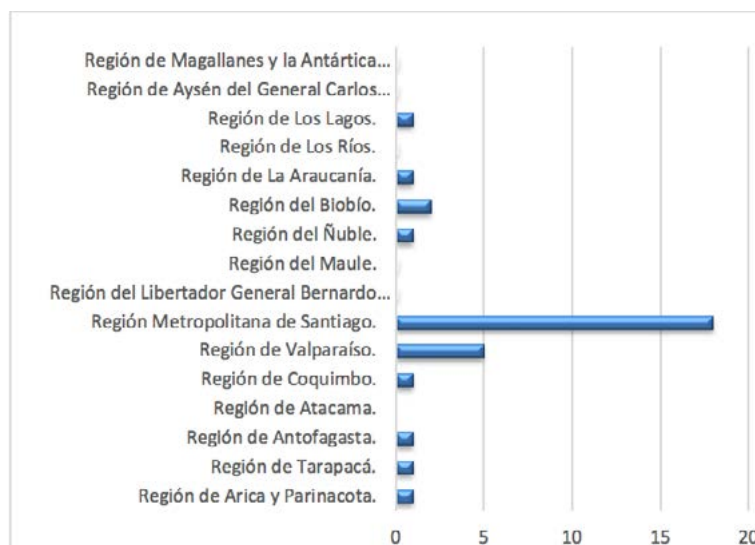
Región de Magallanes y la Antártica...
Región de Aysén del General Carlos...
Región de Los Lagos.
Región de Los Ríos.
Región de La Araucanía.
Región del Biobío.
Región del Ñuble.
Región del Maule.
Región del Libertador General Bernardo...
Región Metropolitana de Santiago.
Región de Valparaíso.
Región de Coquimbo.
Región de Atacama.
Región de Antofagasta.
Región de Tarapacá.
Región de Arica y Parinacota.

0
5
10
15
20